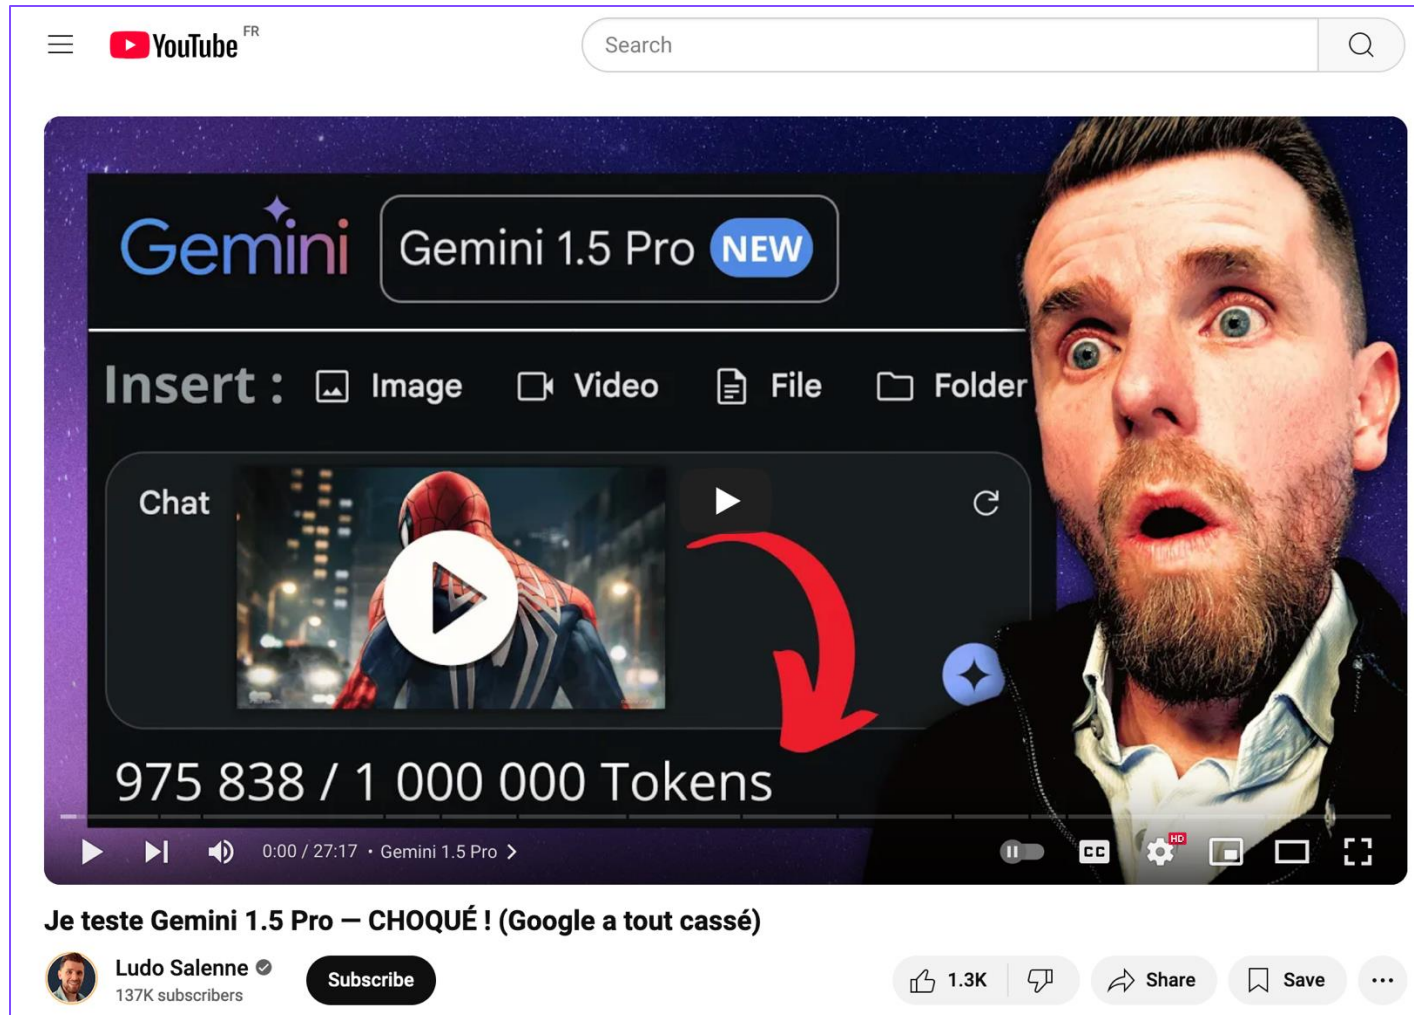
YouTube FR

Search

Gemini

Gemini 1.5 Pro NEW

Insert : Image Video File Folder

Chat

975 838 / 1 000 000 Tokens

0:00 / 27:17 • Gemini 1.5 Pro

HD

Je teste Gemini 1.5 Pro — CHOQUÉ ! (Google a tout cassé)

Ludo Salenne
137K subscribers

Subscribe

1.3K

Share

Save